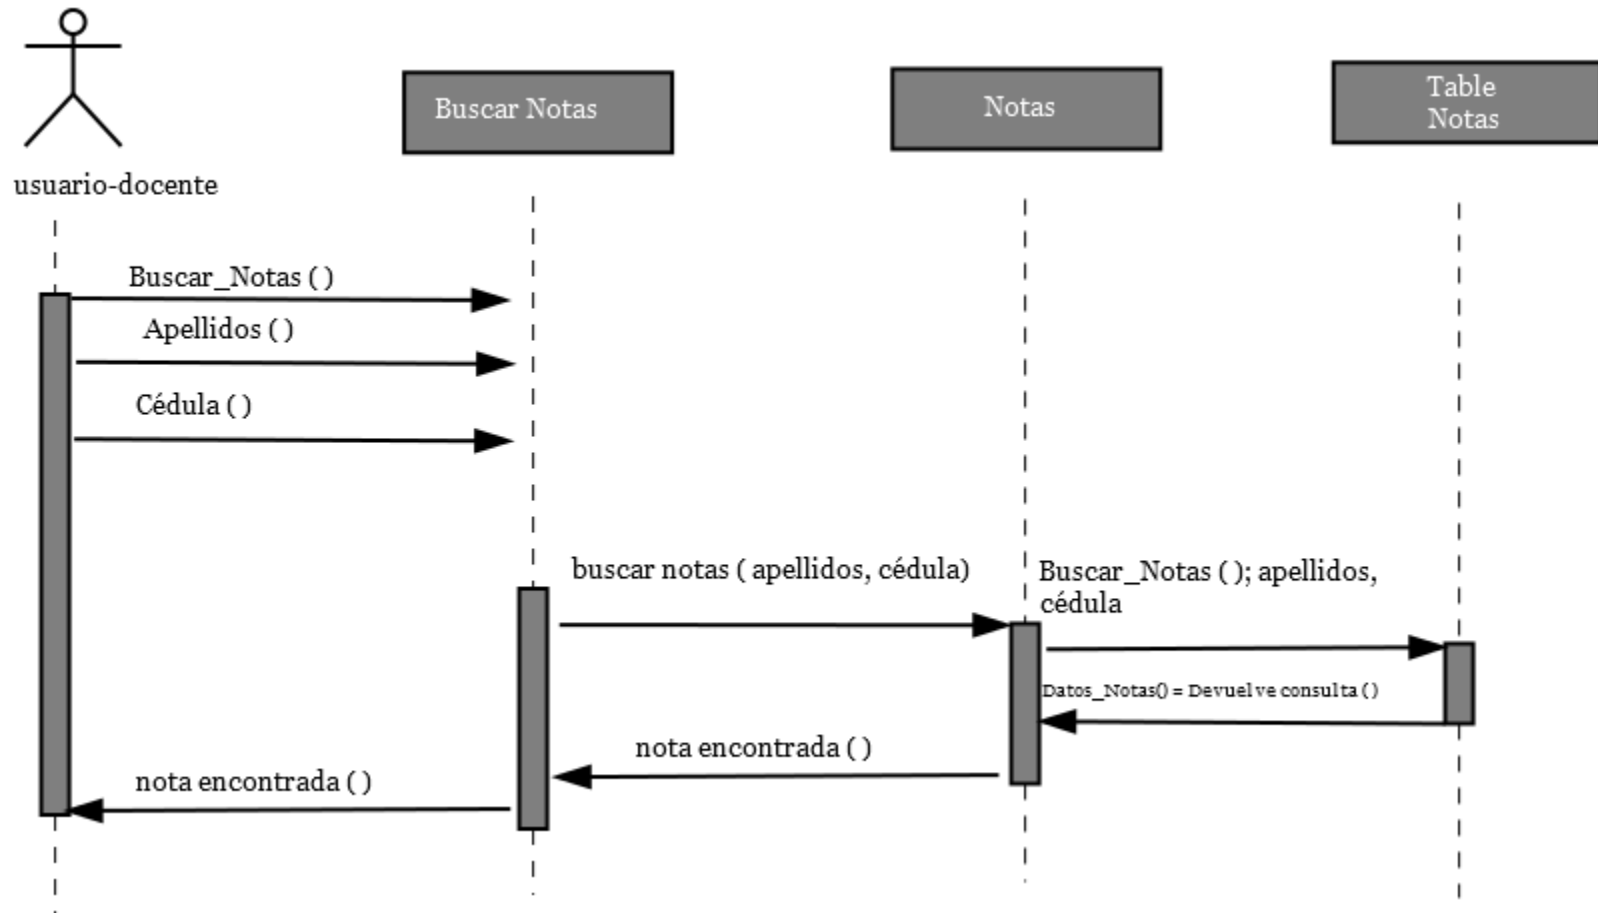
usuario-docente

Buscar Notas

Notas

Table Notas

Buscar_Notas ( )

Apellidos ( )

Cédula ( )

buscar notas ( apellidos, cédula)

Buscar_Notas ( ); apellidos, cédula

Datos_Notas() = Devuelve consulta ( )

nota encontrada ( )

nota encontrada ( )